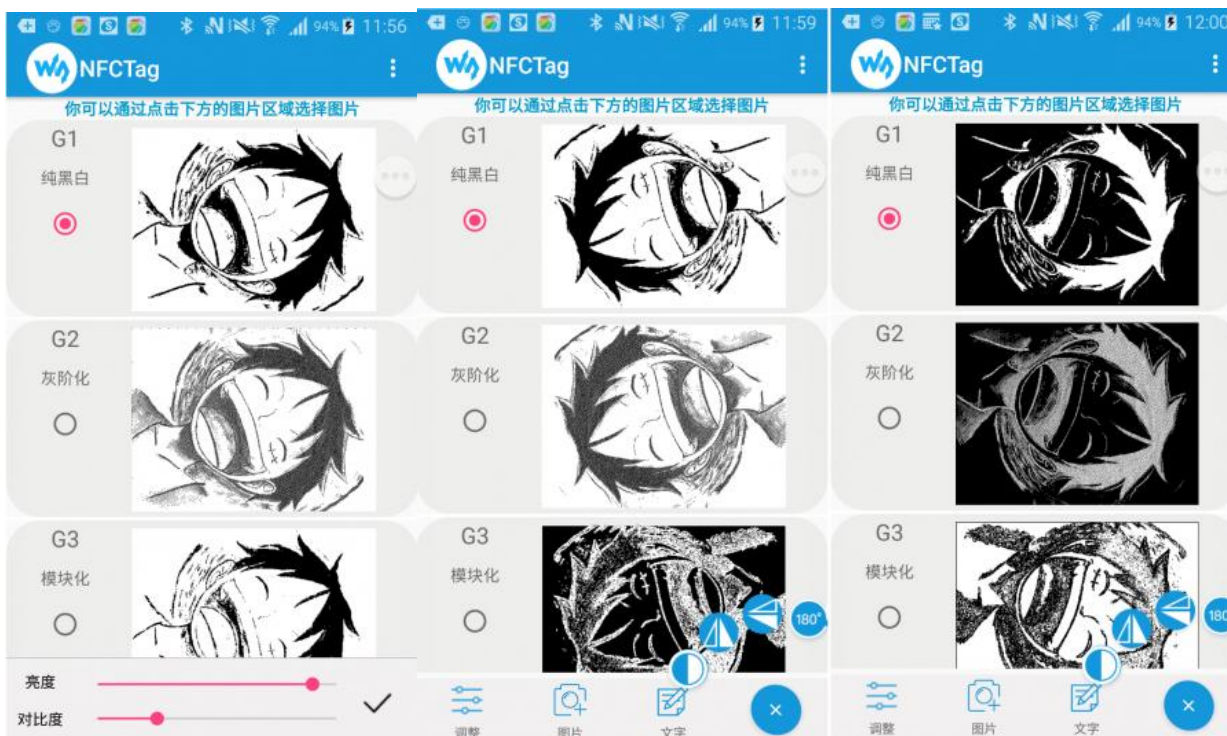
94% 11:56

NFCTag

你可以通过点击下方的图片区域选择图片

G1
纯黑白

G2
灰阶化

G3
模块化

亮度
对比度

94% 11:59

NFCTag

你可以通过点击下方的图片区域选择图片

G1
纯黑白

G2
灰阶化

G3
模块化

180°

调整
图片
文字

94% 12:00

NFCTag

你可以通过点击下方的图片区域选择图片

G1
纯黑白

G2
灰阶化

G3
模块化

180

调整
图片
文字